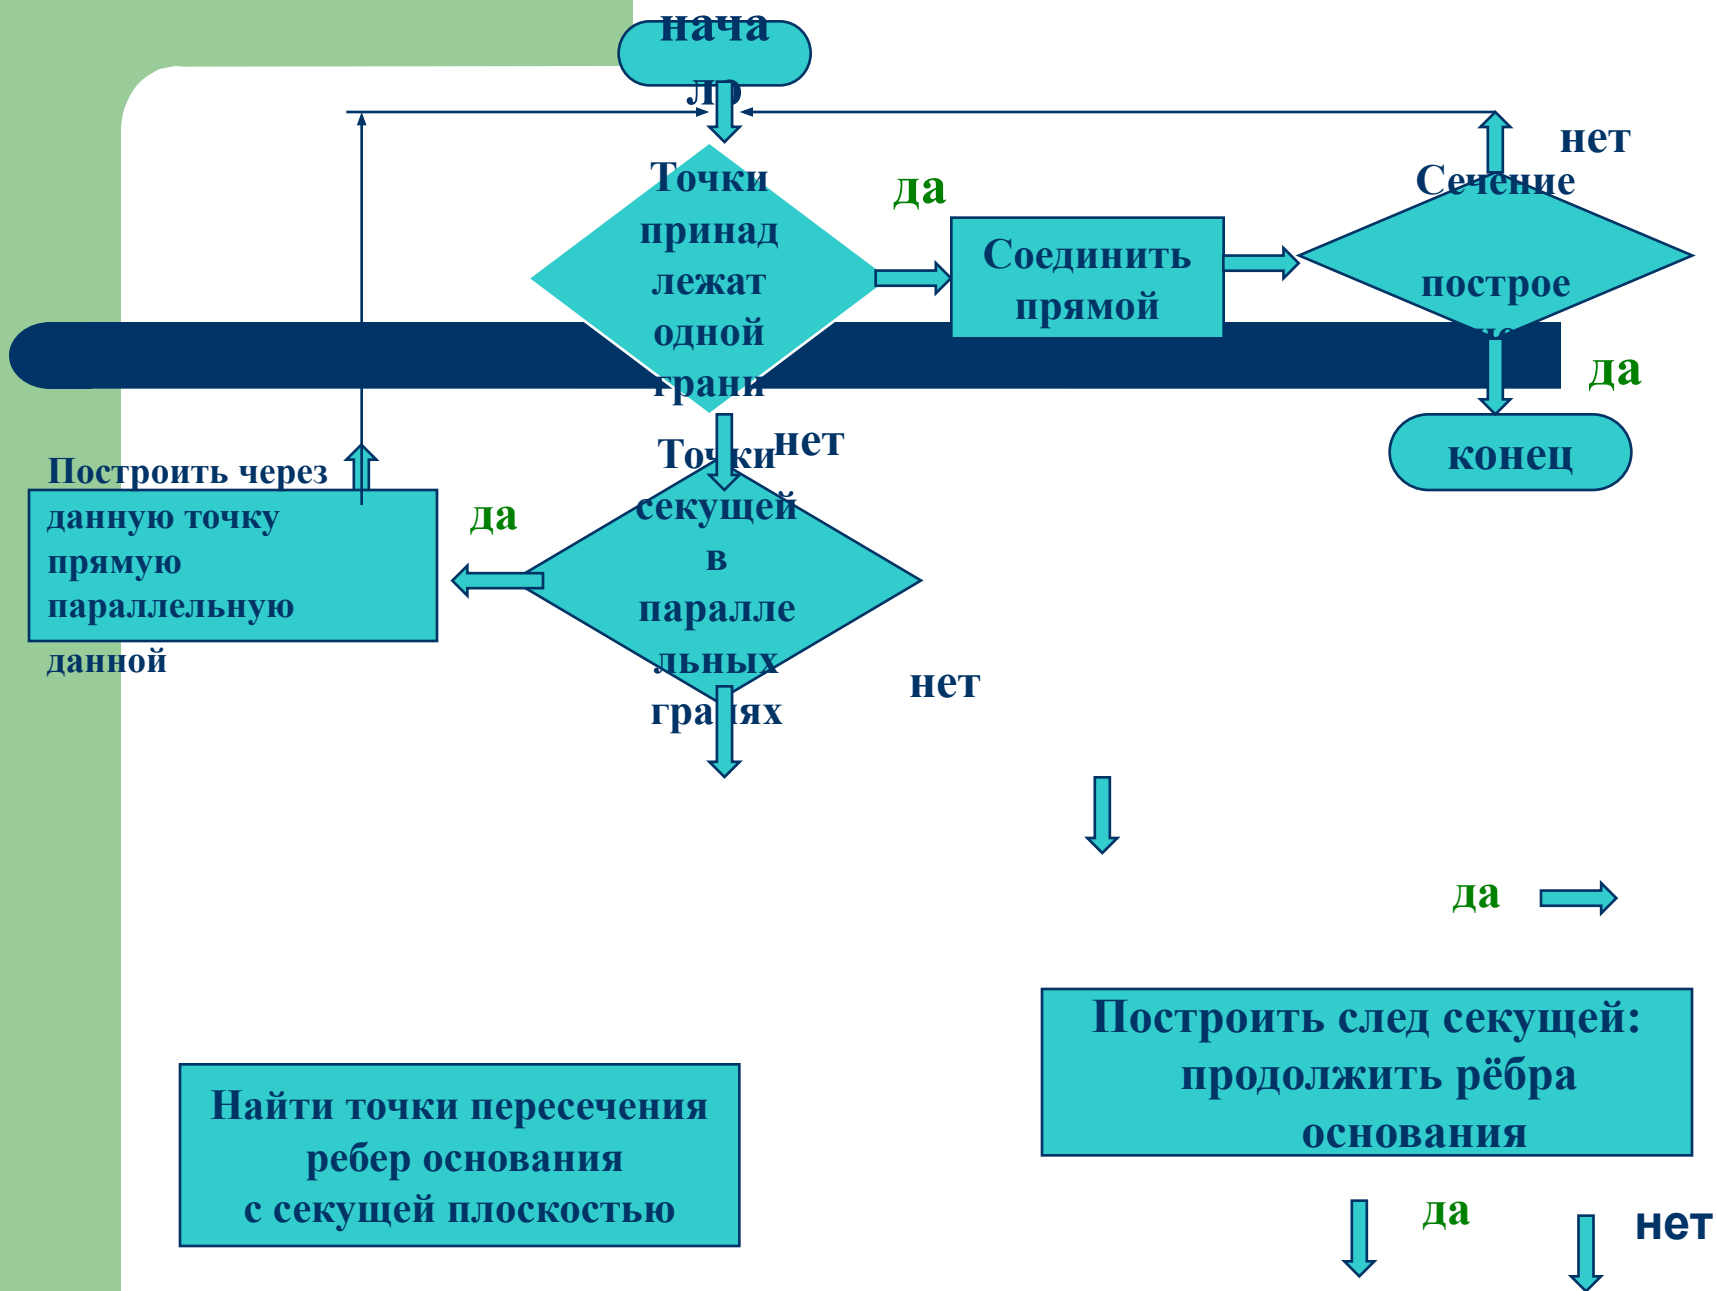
нача ло

Точки принад лежат одной грани

да

Соединить прямой

нет

Сечение построе

да

конец

Точки секущей в паралле льных гра ях

нет

Построить через данную точку прямую параллельную данной

да

нет

да

Построить след секущей: продолжить рёбра основания

Найти точки пересечения ребер основания с секущей плоскостью

да

нет